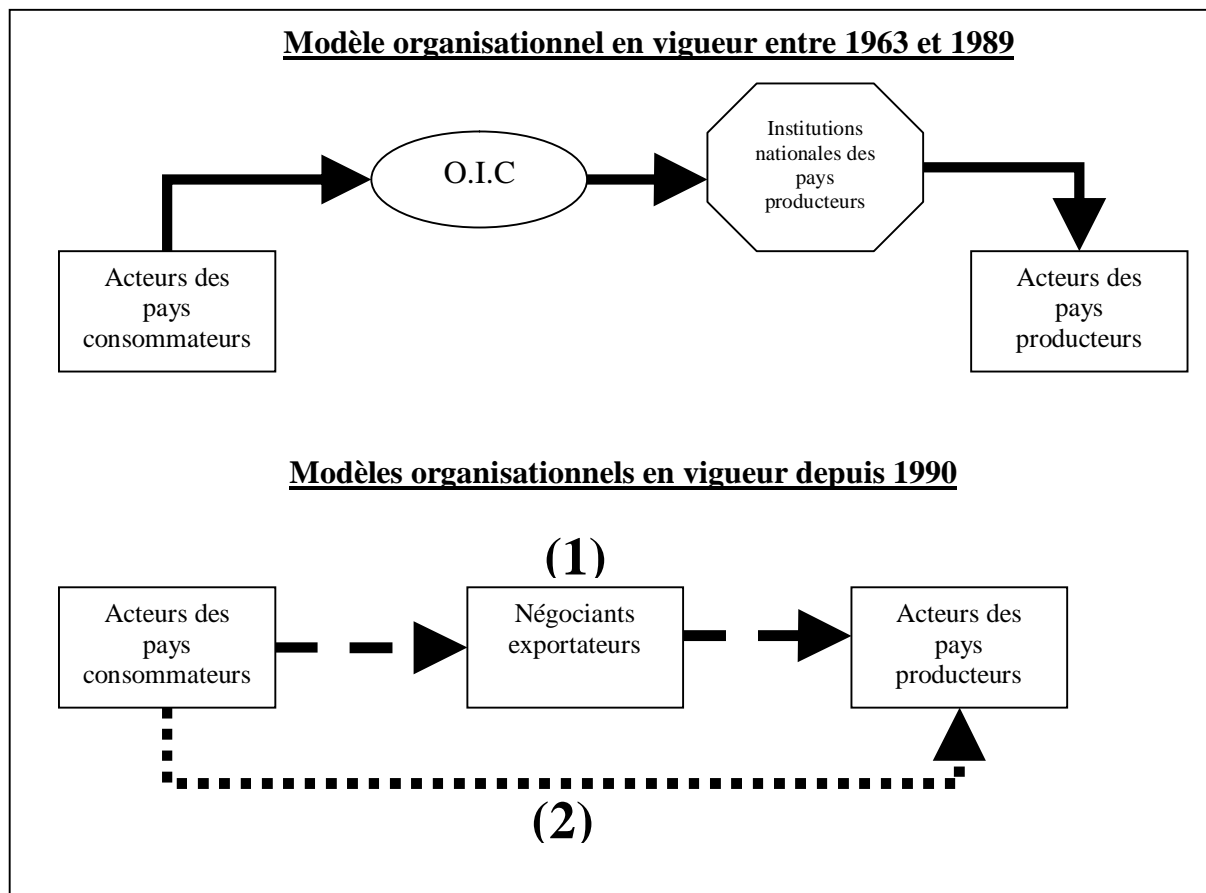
Modèle organisationnel en vigueur entre 1963 et 1989

O.I.C

Institutions nationales des pays producteurs

Acteurs des pays consommateurs

Acteurs des pays producteurs

Modèles organisationnels en vigueur depuis 1990

(1)

Acteurs des pays consommateurs

Négociants exportateurs

Acteurs des pays producteurs

(2)